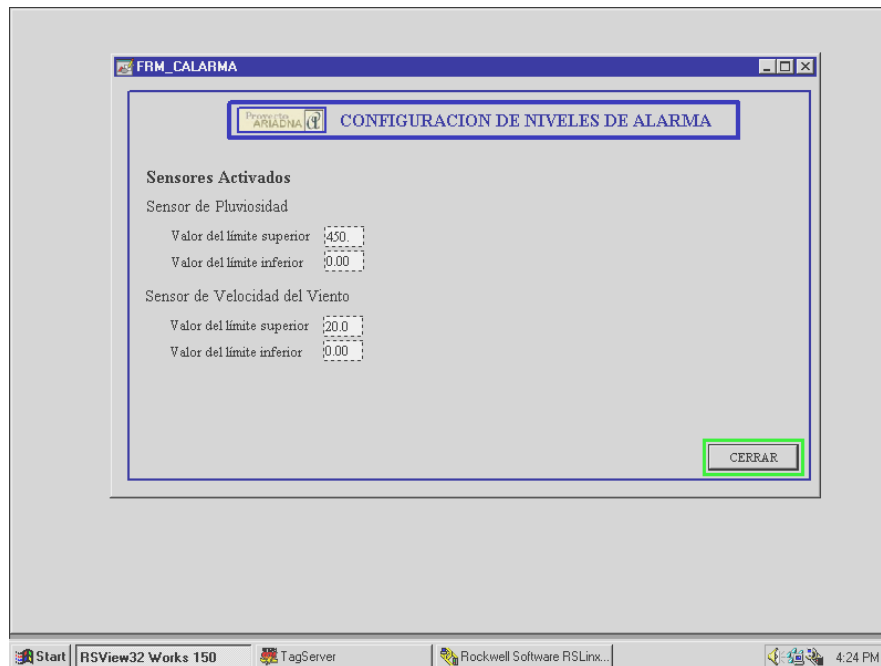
FRM_CALARMA

Proyecto ARIADNA

CONFIGURACION DE NIVELES DE ALARMA

Sensores Activados

Sensor de Pluviosidad

Valor del límite superior 450

Valor del límite inferior 0.00

Sensor de Velocidad del Viento

Valor del límite superior 20.0

Valor del límite inferior 0.00

CERRAR

Start RSView32 Works 150 TagServer Rockwell Software RSLinx... 4:24 PM